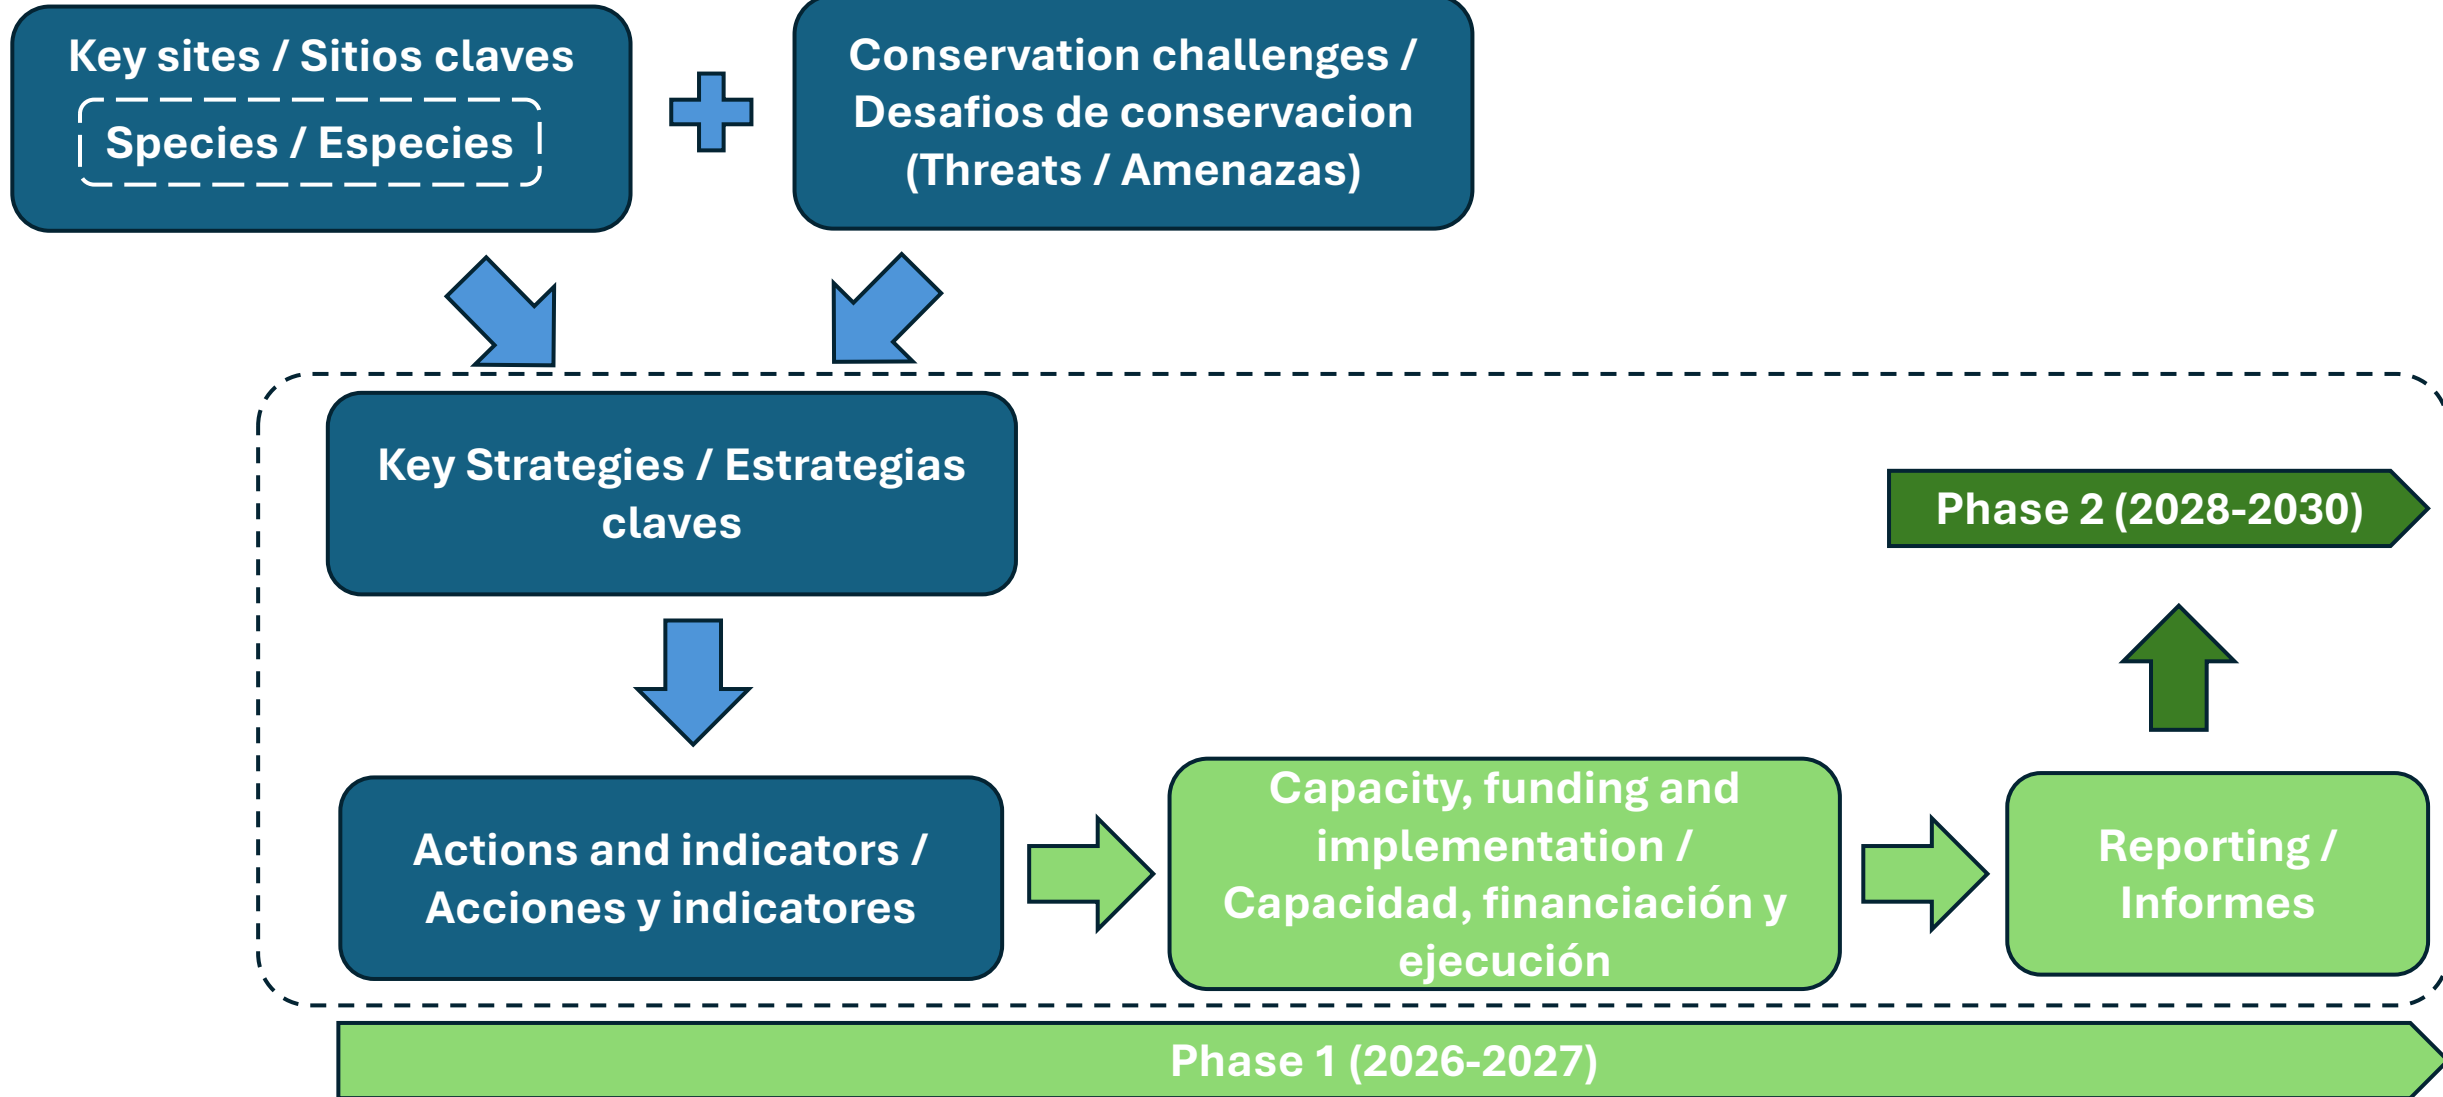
Key sites / Sitios claves

Species / Especies

Conservation challenges / Desafios de conservacion (Threats / Amenazas)

Key Strategies / Estrategias claves

Phase 2 (2028-2030)

Actions and indicators / Acciones y indicatores

Capacity, funding and implementation / Capacidad, financiación y ejecución

Reporting / Informes

Phase 1 (2026-2027)